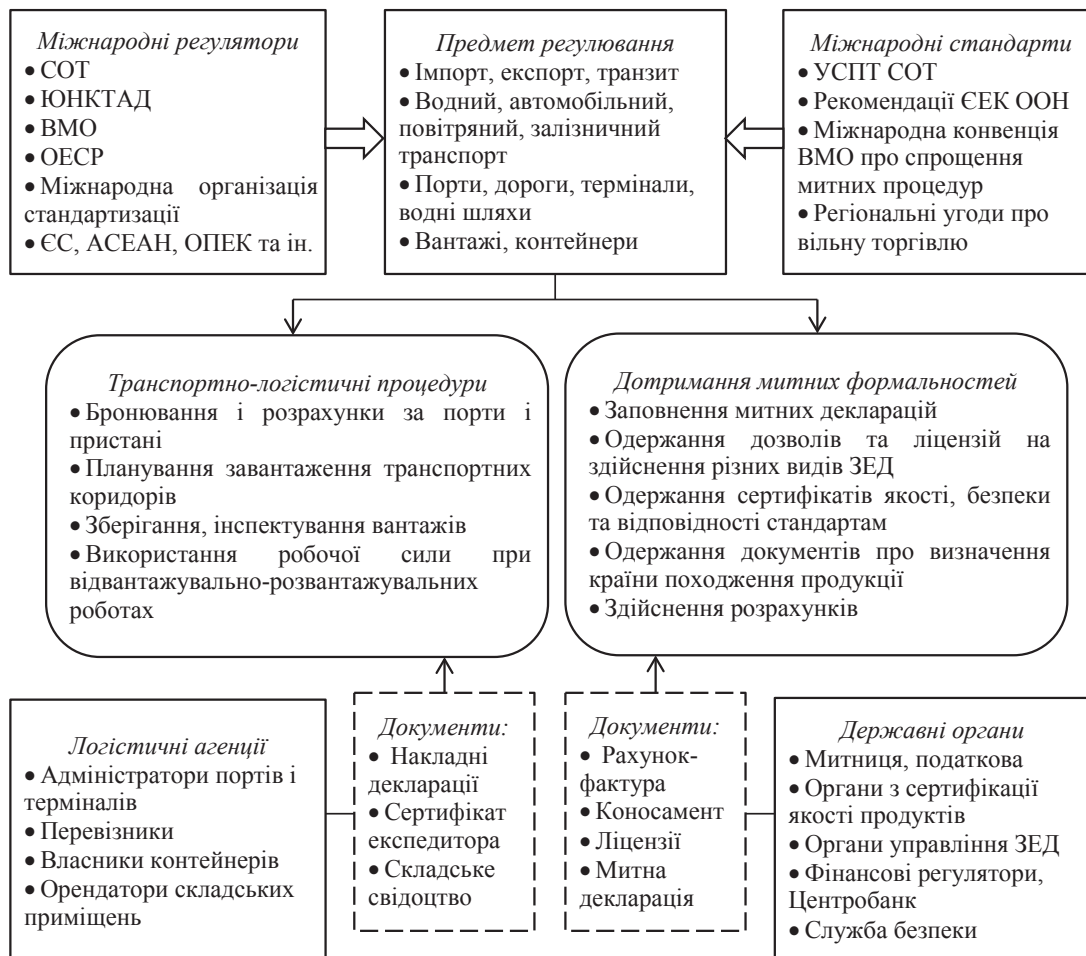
Міжнародні регулятори
• СОТ
• ЮНКТАД
• ВМО
• ОЕСР
• Міжнародна організація стандартизації
• ЄС, АСЕАН, ОПЕК та ін.

Предмет регулювання
• Імпорт, експорт, транзит
• Водний, автомобільний, повітряний, залізничний транспорт
• Порти, дороги, термінали, водні шляхи
• Вантажі, контейнери

Міжнародні стандарти
• УСПТ СОТ
• Рекомендації ЄЕК ООН
• Міжнародна конвенція ВМО про спрощення митних процедур
• Регіональні угоди про вільну торгівлю

Транспортно-логістичні процедури
• Бронювання і розрахунки за порти і пристані
• Планування завантаження транспортних коридорів
• Зберігання, інспектування вантажів
• Використання робочої сили при відвантажувально-розвантажувальних роботах

Дотримання митних формальностей
• Заповнення митних декларацій
• Одержання дозволів та ліцензій на здійснення різних видів ЗЕД
• Одержання сертифікатів якості, безпеки та відповідності стандартам
• Одержання документів про визначення країни походження продукції
• Здійснення розрахунків

Логістичні агенції
• Адміністратори портів і терміналів
• Перевізники
• Власники контейнерів
• Орендатори складських приміщень

Документи:
• Накладні декларації
• Сертифікат експедитора
• Складське свідоцтво

Документи:
• Рахунок-фактура
• Коносамент
• Ліцензії
• Митна декларація

Державні органи
• Митниця, податкова
• Органи з сертифікації якості продуктів
• Органи управління ЗЕД
• Фінансові регулятори, Центробанк
• Служба безпеки